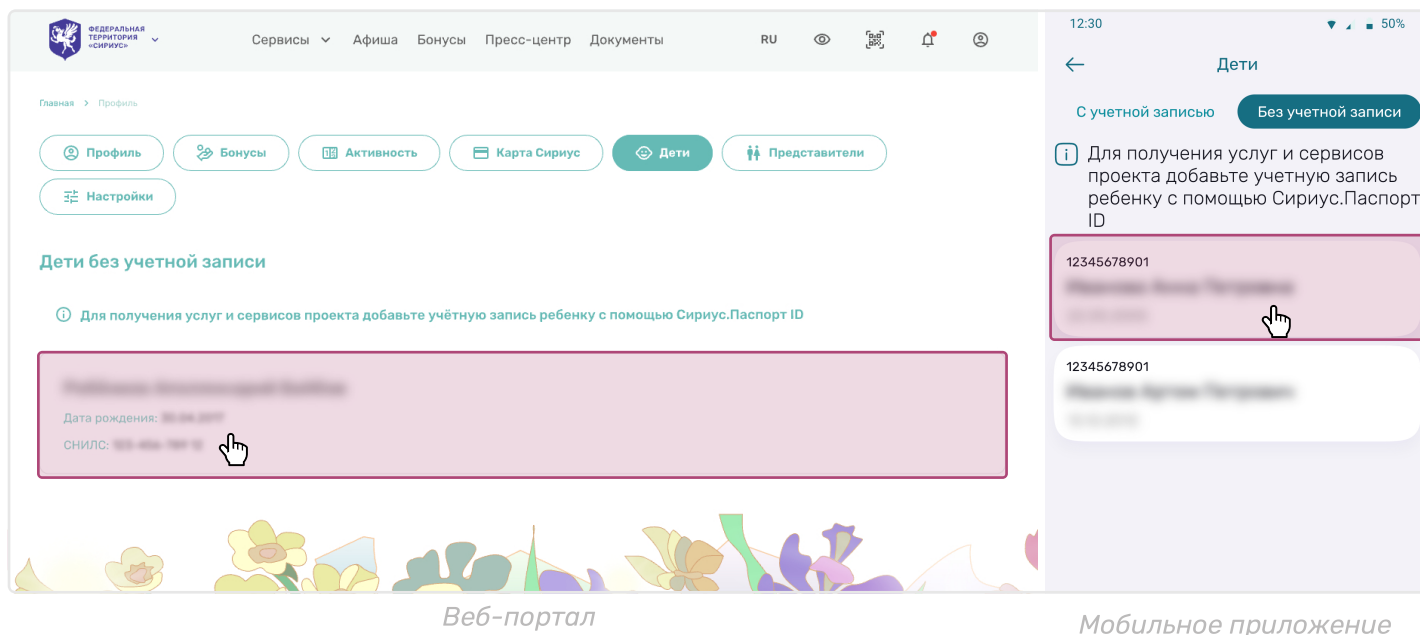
ФЕДЕРАЛЬНАЯ ТЕРРИТОРИЯ «СИРИУС»

Сервисы Афиша Бонусы Пресс-центр Документы

RU

Главная > Профиль

Профиль Бонусы Активность Карта Сириус Дети Представители

Настройки

Дети без учетной записи

Для получения услуг и сервисов проекта добавьте учётную запись ребенку с помощью Сириус.Паспорт ID

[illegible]

Дата рождения: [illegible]

СНИЛС: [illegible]

Веб-портал

12:30 50%

Дети

С учетной записью Без учетной записи

Для получения услуг и сервисов проекта добавьте учетную запись ребенку с помощью Сириус.Паспорт ID

12345678901

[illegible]

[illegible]

12345678901

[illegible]

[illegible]

Мобильное приложение